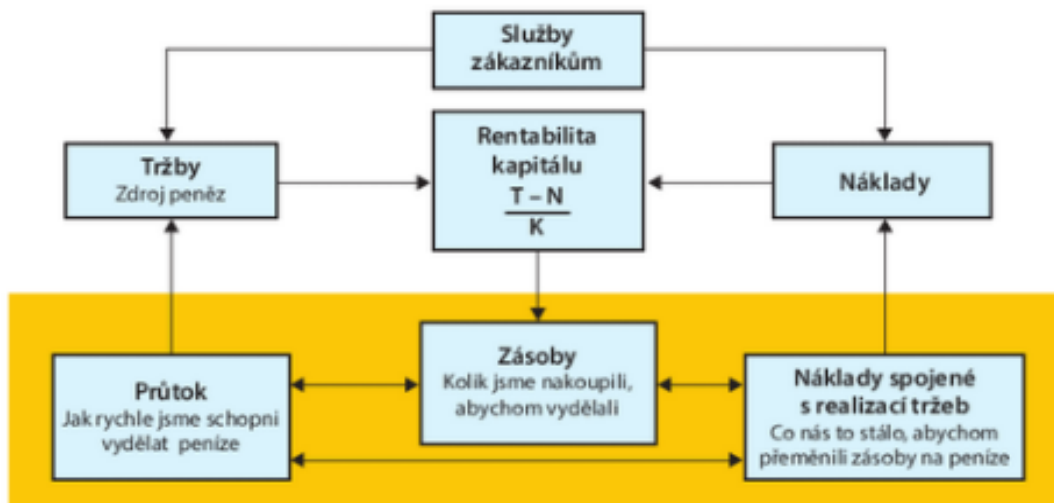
Služby zákazníkům

Tržby
Zdroj peněz

Rentabilita kapitálu
$\frac{T - N}{K}$

Náklady

Průtok
Jak rychle jsme schopni vydělat peníze

Zásoby
Kolik jsme nakoupili, abychom vydělali

Náklady spojené s realizací tržeb
Co nás to stálo, abychom přeměnili zásoby na peníze